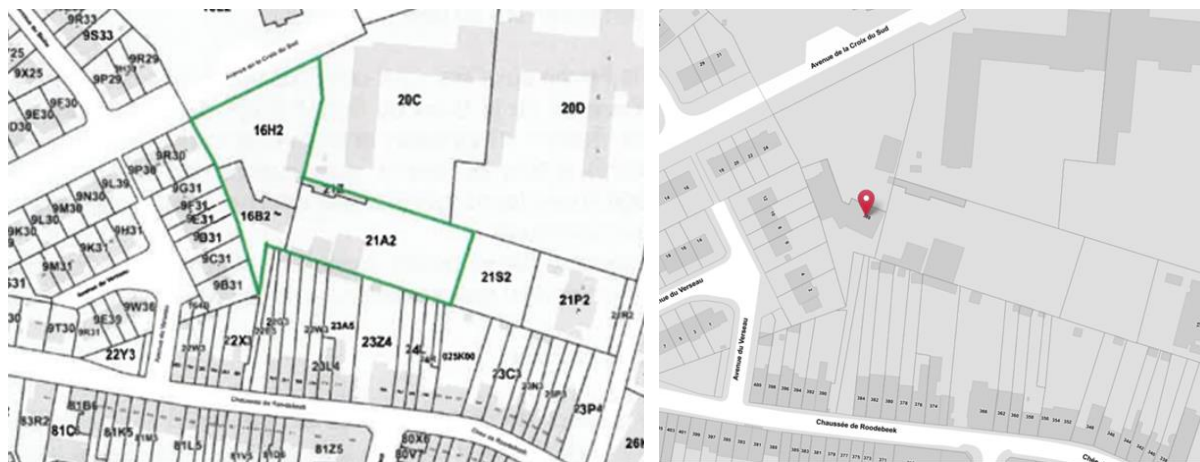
9R33
9S33
9R29
9X25
9P29
9E30
9E30
Avenue de la Croix du Sud
16H2
20C
20D
9R30
9P30
9L39
9G31
9N30
9M30
9F31
9E31
16B2
21E
9L30
9K30
9H31
9K31
9D31
21A2
9M31
9C31
21S2
21P2
9B31
9W36
9E39
9T30
22Y3
22X1
23A5
23Z4
24L
025K00
23L4
23C3
23P4
81B6
83R2
81C
81K5
81L5
81Z5
80X6
80V7
26

Avenue de la Croix du Sud
Avenue du Verseau
Avenue du Verseau
Chaussée de Roodebeek